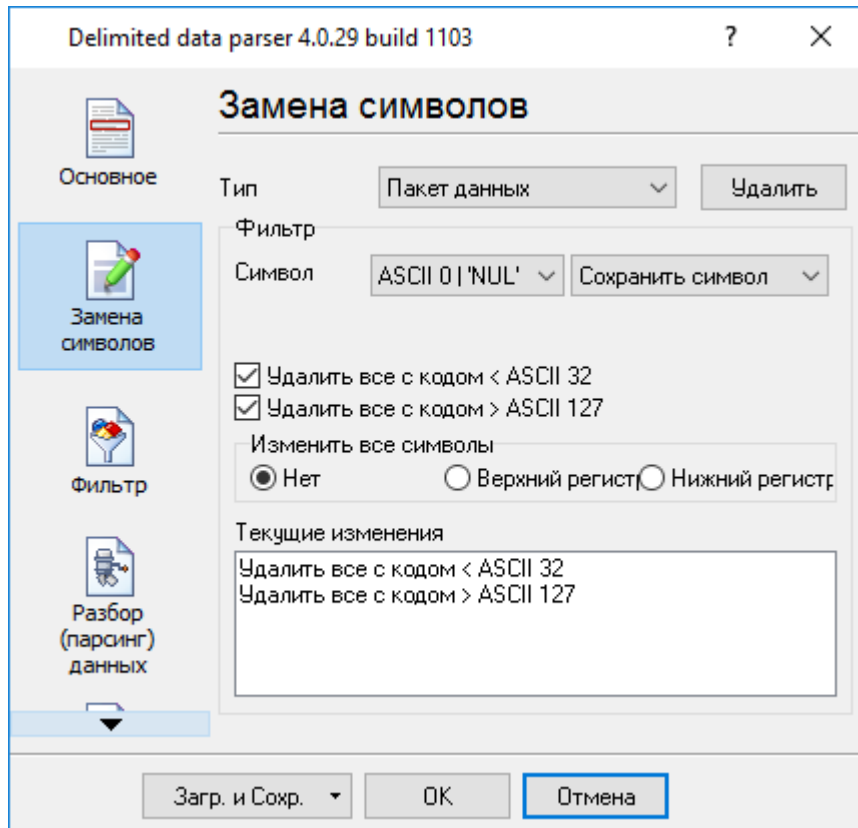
Delimited data parser 4.0.29 build 1103

?

Основное

Замена символов

Фильтр

Разбор (парсинг) данных

Замена символов

Тип

Пакет данных

Удалить

Фильтр

Символ

ASCII 0 | 'NUL'

Сохранить символ

Удалить все с кодом < ASCII 32

Удалить все с кодом > ASCII 127

Изменить все символы

Нет

Верхний регистр

Нижний регистр

Текущие изменения

Удалить все с кодом < ASCII 32
Удалить все с кодом > ASCII 127

Загр. и Сохр.

OK

Отмена